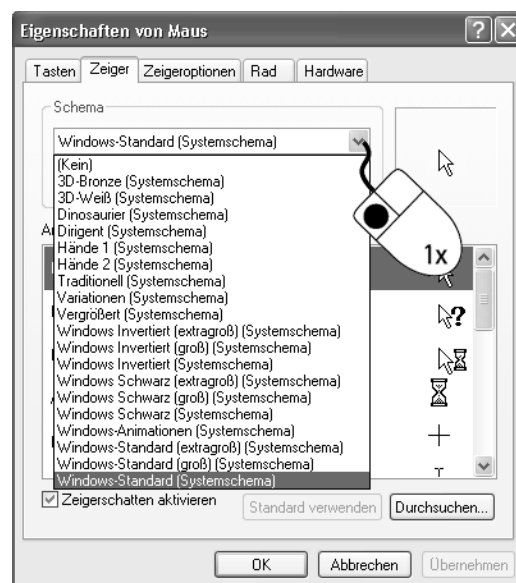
Eigenschaften von Maus

Tasten | Zeiger | Zeigeroptionen | Rad | Hardware

Schema

Windows-Standard (Systemschema)

(Kein)
3D-Bronze (Systemschema)
3D-Weiß (Systemschema)
Dinosaurier (Systemschema)
Dirigent (Systemschema)
Hände 1 (Systemschema)
Hände 2 (Systemschema)
Traditionell (Systemschema)
Variationen (Systemschema)
Vergrößert (Systemschema)
Windows Invertiert (extragroß) (Systemschema)
Windows Invertiert (groß) (Systemschema)
Windows Invertiert (Systemschema)
Windows Schwarz (extragroß) (Systemschema)
Windows Schwarz (groß) (Systemschema)
Windows Schwarz (Systemschema)
Windows-Animationen (Systemschema)
Windows-Standard (extragroß) (Systemschema)
Windows-Standard (groß) (Systemschema)
Windows-Standard (Systemschema)

1x

Zeigerschatten aktivieren

Standard verwenden

Durchsuchen...

OK

Abbrechen

Übernehmen